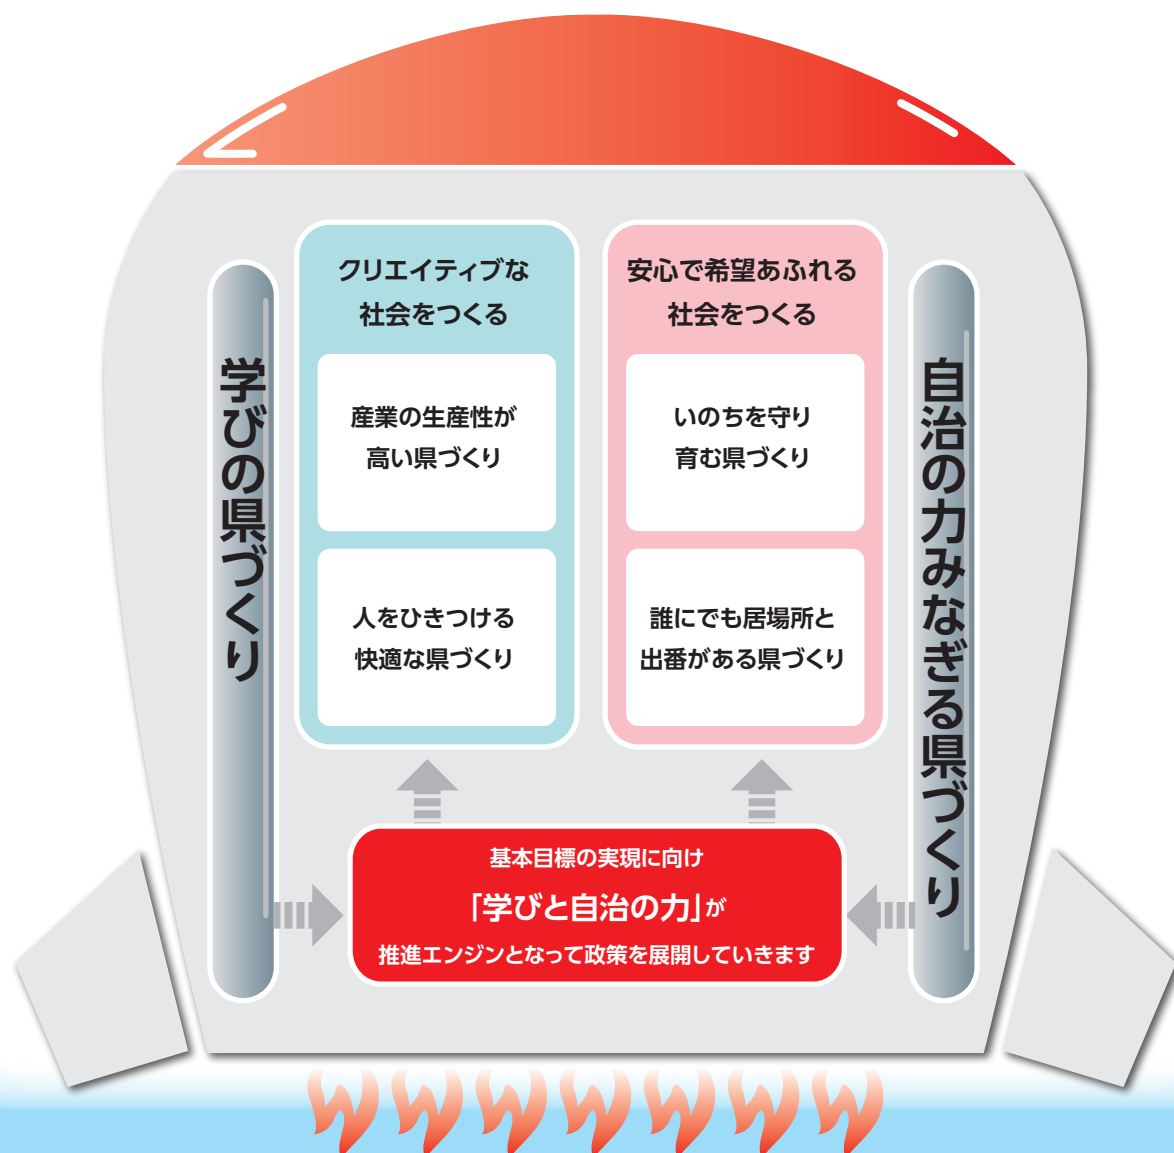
学びの県づくり

クリエイティブな
社会をつくる

産業の生産性が
高い県づくり

人をひきつける
快適な県づくり

安心で希望あふれる
社会をつくる

いのちを守り
育む県づくり

誰にでも居場所と
出番がある県づくり

自治の力みなぎる県づくり

基本目標の実現に向け
「学びと自治の力」が
推進エンジンとなって政策を展開していきます